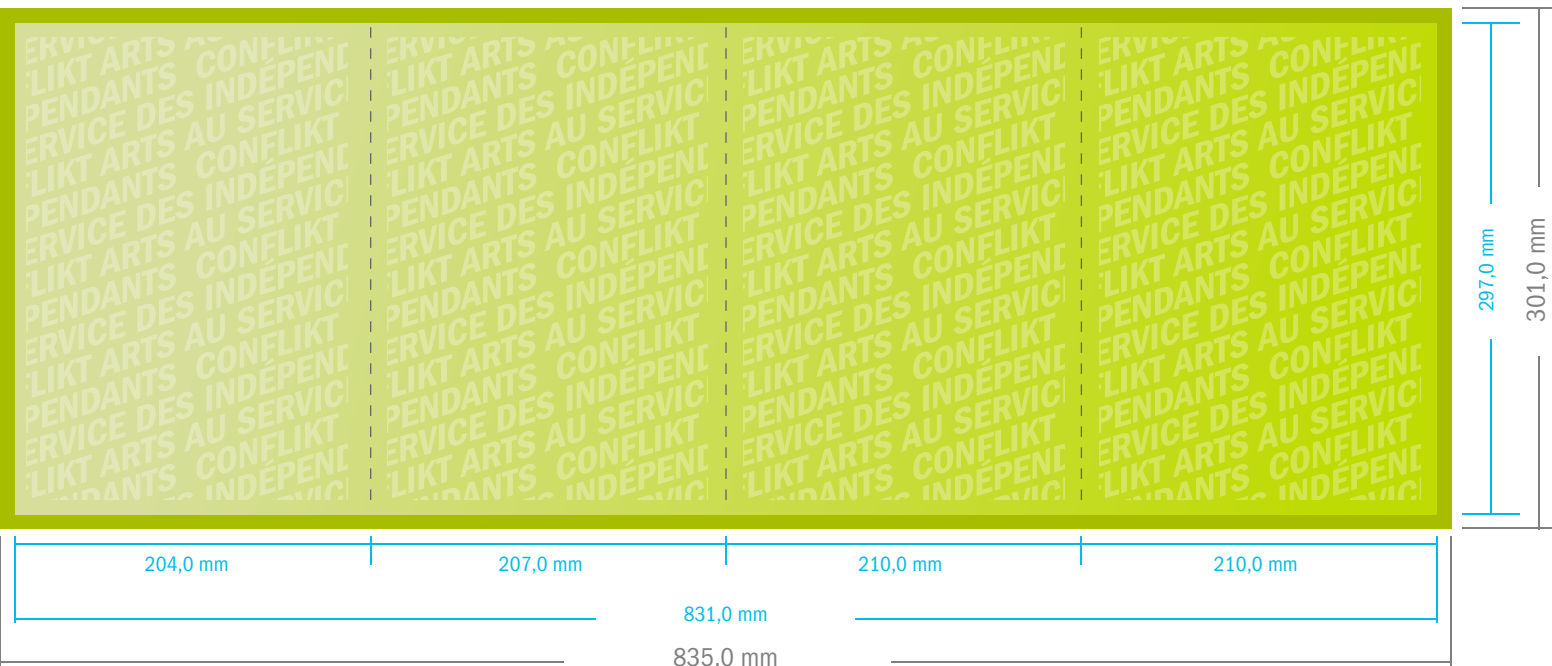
ERVICE DES INDÉPEND
FLIKT ARTS AU SERVIC
PENDANTS CONFLIKT
ERVICE DES INDÉPEND
FLIKT ARTS AU SERVIC
PENDANTS CONFLIKT
ERVICE DES INDÉPEND
FLIKT ARTS AU SERVIC
PENDANTS CONFLIKT
ERVICE DES INDÉPEND
FLIKT ARTS AU SERVIC
PENDANTS CONFLIKT
ERVICE DES INDÉPEND
FLIKT ARTS AU SERVIC
PENDANTS CONFLIKT

297,0 mm
301,0 mm

204,0 mm
207,0 mm
210,0 mm
210,0 mm
831,0 mm
835,0 mm